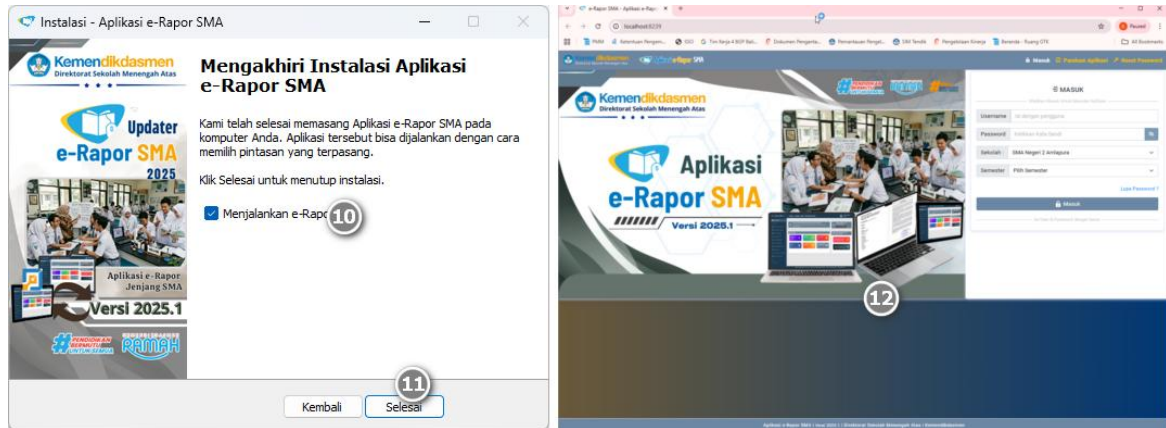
Instalasi - Aplikasi e-Rapor SMA

Kemendikdasmen
Direktorat Sekolah Menengah Atas

Updater
e-Rapor SMA
2025

Aplikasi e-Rapor
Jenjang SMA
Versi 2025.1

#PENDIDIKAN BERMUTU UNTUK SEMUA
RAMAH

Mengakhiri Instalasi Aplikasi e-Rapor SMA

Kami telah selesai memasang Aplikasi e-Rapor SMA pada komputer Anda. Aplikasi tersebut bisa dijalankan dengan cara memilih pintasan yang terpasang.

Klik Selesai untuk menutup instalasi.

Menjalankan e-Rapo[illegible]

10

11

Kembali
Selesai

e-Rapor SMA - Aplikasi e-Rap
localhost:8239
All Bookmarks

Masuk
Panduan Aplikasi
Reset Password

Kemendikdasmen
Direktorat Sekolah Menengah Atas

Aplikasi
e-Rapor SMA
Versi 2025.1

MASUK
Username
Password
Sekolah
SMA Negeri 2 Amlapura
Semester
Lupa Password ?
Masuk

12